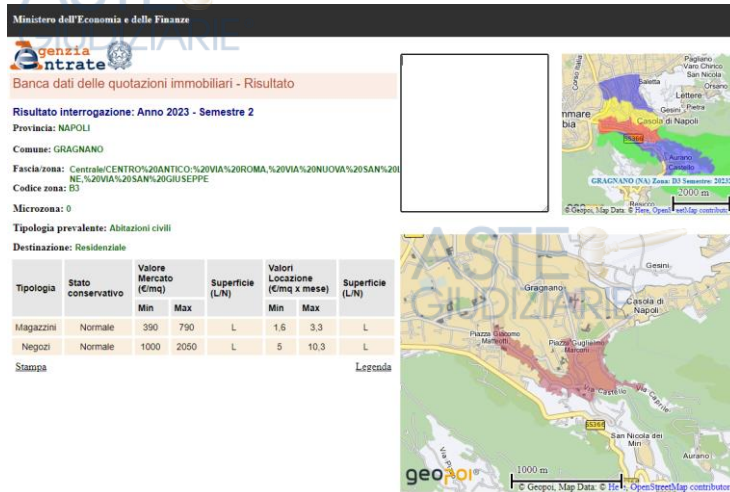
Ministero dell'Economia e delle Finanze

Agenzia Entrate

Banca dati delle quotazioni immobiliari - Risultato

Risultato interrogazione: Anno 2023 - Semestre 2

Provincia: NAPOLI

Comune: GRAGNANO

Fascia/zona: Centrale/CENTRO%20ANTICO:%20VIA%20ROMA,%20VIA%20NUOVA%20SAN%20L NE,%20VIA%20SAN%20GIUSEPPE

Codice zona: B3

Microzona: 0

Tipologia prevalente: Abitazioni civili

Destinazione: Residenziale

| Tipologia | Stato conservativo | Valore Mercato (€/mq) Min | Valore Mercato (€/mq) Max | Superficie (L/N) | Valori Locazione (€/mq x mese) Min | Valori Locazione (€/mq x mese) Max | Superficie (L/N) |
|---|---|---|---|---|---|---|---|
| Magazzini | Normale | 390 | 790 | L | 1,6 | 3,3 | L |
| Negozi | Normale | 1000 | 2050 | L | 5 | 10,3 | L |

Stampa

Legenda

Pagliano Varo Chirico San Nicola Saletta Lettere Orsano Gesini Pietra Casola di Napoli Aurano Castello

GRAGNANO (NA) Zona: B3 Semestre: 2023

2000 m

© Geopoi, Map Data: © Here, OpenStreetMap contributors

ASTE GIUDIZIARIE

Gesini Gragnano Casola di Napoli Piazza Giacomo Matteotti Piazza Guglielmo Marconi Castello Via Caprile San Nicola dei Miri Aurano

geopoi

1000 m

© Geopoi, Map Data: © Here, OpenStreetMap contributors